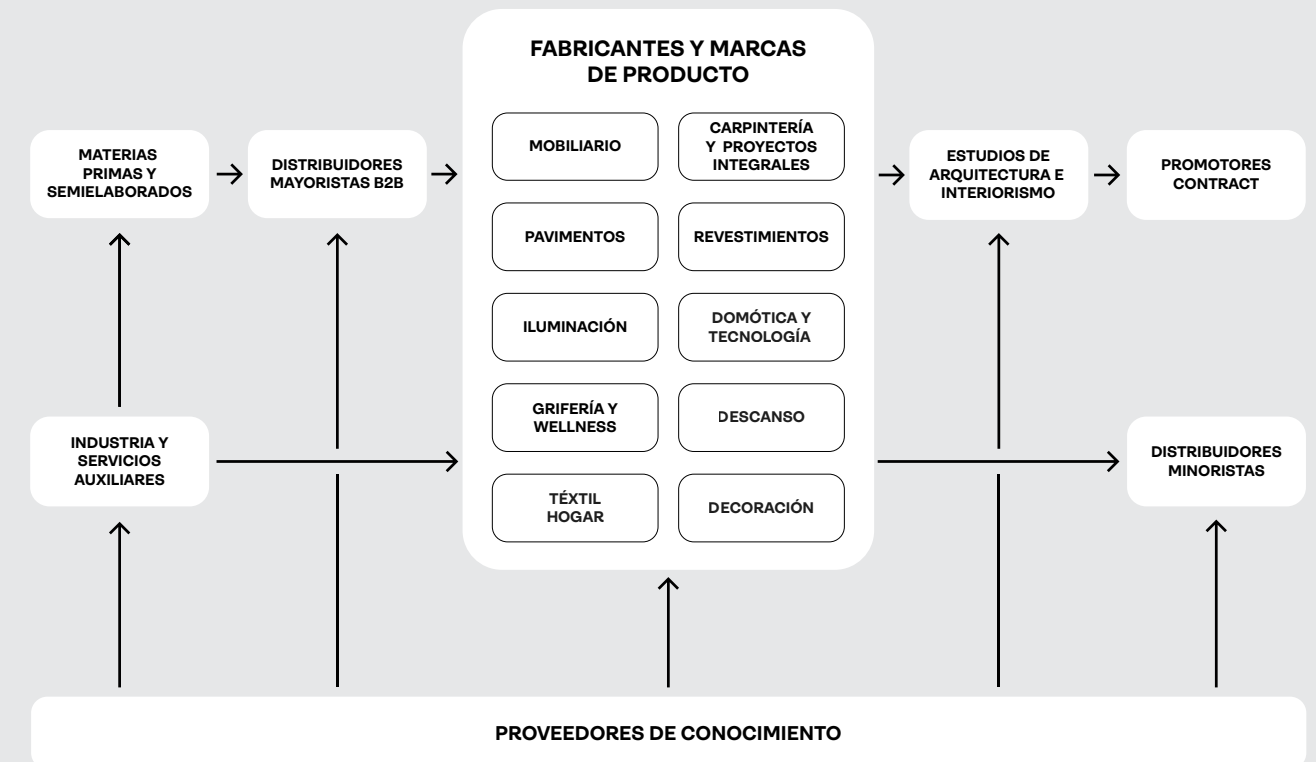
MATERIAS PRIMAS Y SEMIELABORADOS

DISTRIBUIDORES MAYORISTAS B2B

FABRICANTES Y MARCAS DE PRODUCTO

MOBILIARIO

CARPINTERÍA Y PROYECTOS INTEGRALES

PAVIMENTOS

REVESTIMIENTOS

ILUMINACIÓN

DOMÓTICA Y TECNOLOGÍA

GRIFERÍA Y WELLNESS

DESCANSO

TÉXTIL HOGAR

DECORACIÓN

ESTUDIOS DE ARQUITECTURA E INTERIORISMO

PROMOTORES CONTRACT

INDUSTRIA Y SERVICIOS AUXILIARES

DISTRIBUIDORES MINORISTAS

PROVEEDORES DE CONOCIMIENTO